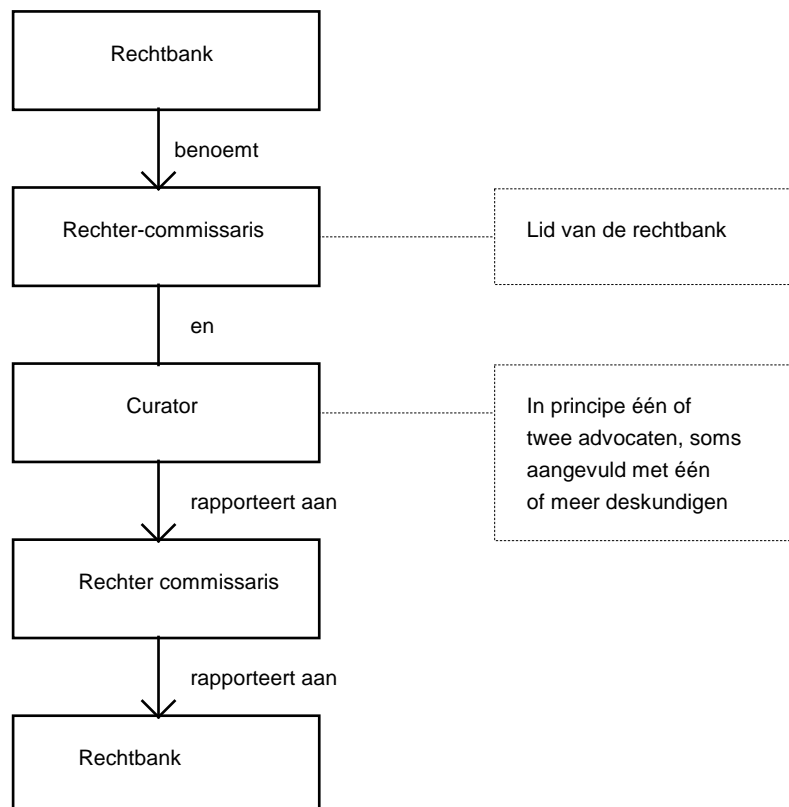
Rechtbank

benoemt

Rechter-commissaris

Lid van de rechtbank

en

Curator

In principe één of twee advocaten, soms aangevuld met één of meer deskundigen

rapporteert aan

Rechter commissaris

rapporteert aan

Rechtbank